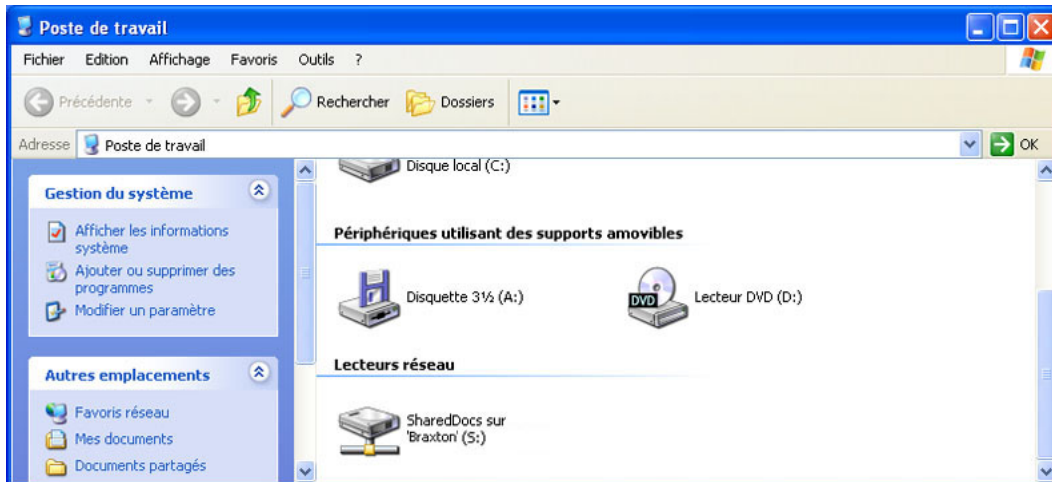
Poste de travail

Fichier Edition Affichage Favoris Outils ?

Précédente Rechercher Dossiers

Adresse Poste de travail OK

Gestion du système

Afficher les informations système

Ajouter ou supprimer des programmes

Modifier un paramètre

Autres emplacements

Favoris réseau

Mes documents

Documents partagés

Disque local (C:)

Périphériques utilisant des supports amovibles

Disquette 3½ (A:)

DVD

Lecteur DVD (D:)

Lecteurs réseau

SharedDocs sur 'Braxton' (S:)